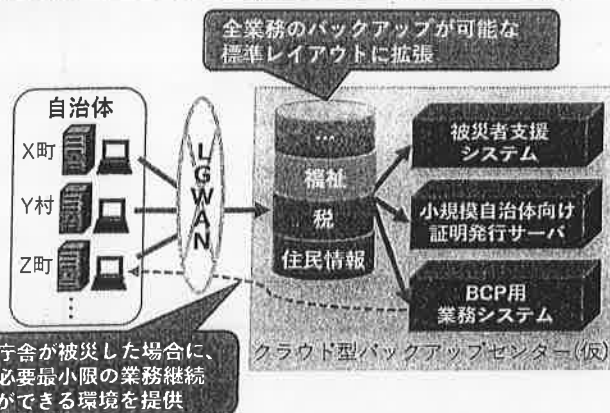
全業務のバックアップが可能な
標準レイアウトに拡張

自治体
X町
Y村
Z町
⋮

LGWAN

…
福祉
税
住民情報

被災者支援
システム

小規模自治体向け
証明発行サーバ

BCP用
業務システム

庁舎が被災した場合に、
必要最小限の業務継続
ができる環境を提供

クラウド型バックアップセンター(仮)